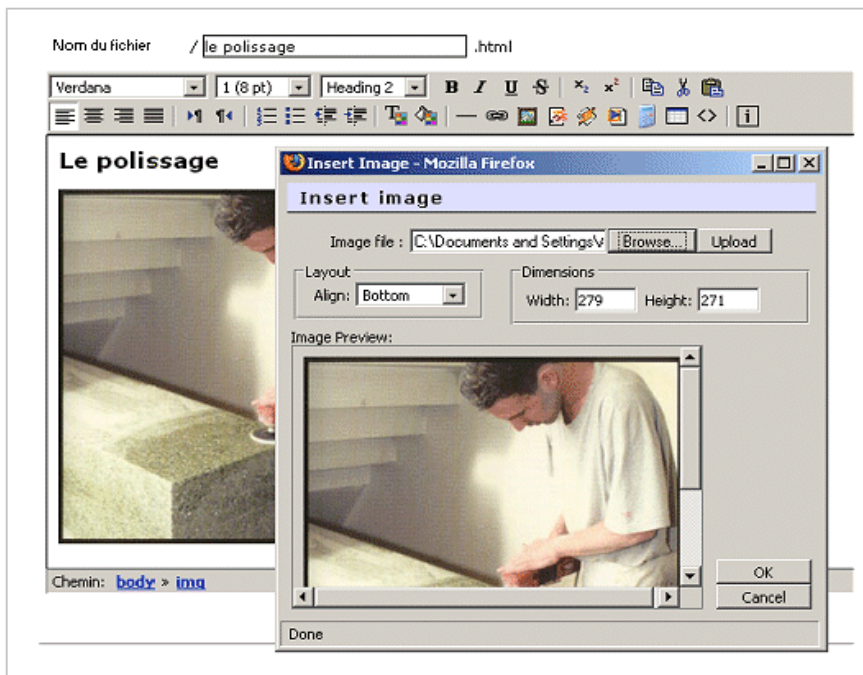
Nom du fichier / le polissage .html

Verdana 1 (8 pt) Heading 2 B I U S

Le polissage

Insert Image - Mozilla Firefox

Insert image

Image file : C:\Documents and Settings\ Browse... Upload

Layout
Align: Bottom

Dimensions
Width: 279 Height: 271

Image Preview:

OK
Cancel

Done

Chemin: body » img